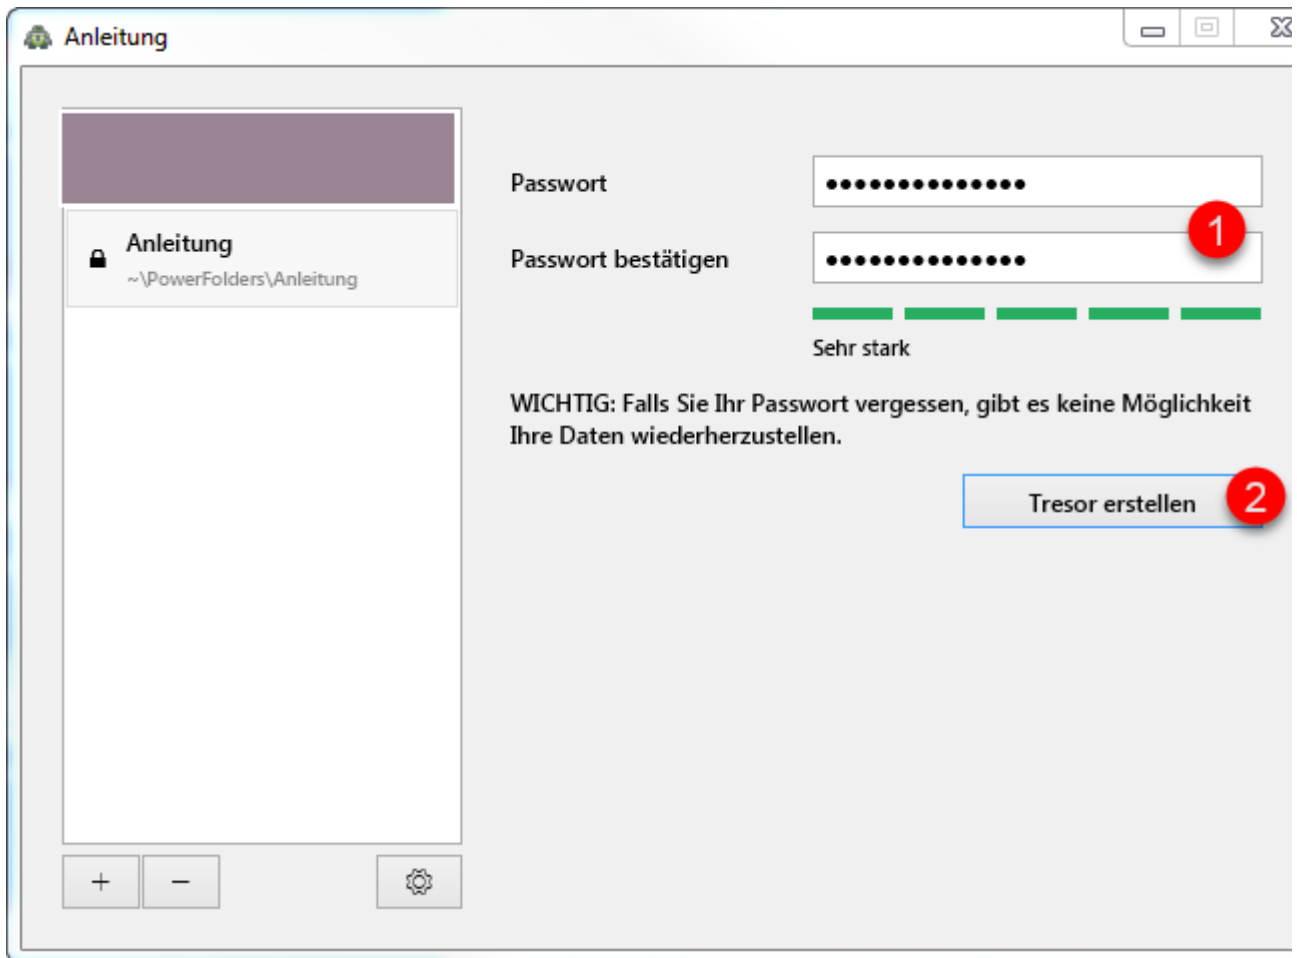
Anleitung

Anleitung
~\PowerFolders\Anleitung

Passwort ••••••••••••••

Passwort bestätigen ••••••••••••••

1

Sehr stark

WICHTIG: Falls Sie Ihr Passwort vergessen, gibt es keine Möglichkeit Ihre Daten wiederherzustellen.

Tresor erstellen

2

+ −